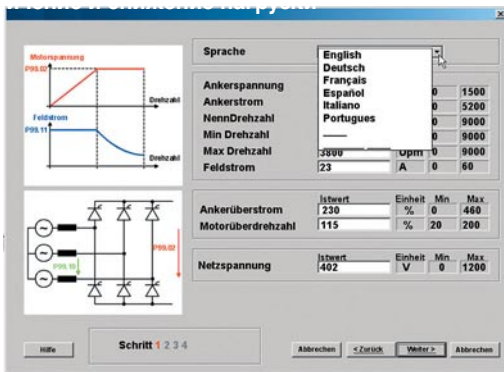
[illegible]

Motorspannung
P99.02
Drehzahl
Feldstrom
P99.11
Drehzahl

P99.02
P99.10

Sprache
English
Deutsch
Français
Español
Italiano
Portugues
——

Ankerspannung
Ankerstrom
NennDrehzahl
Min Drehzahl
Max Drehzahl
Feldstrom

| | | | | |
|---|---|---|---|---|
| Ankerspannung | | | 0 | 1500 |
| Ankerstrom | | | 0 | 5200 |
| NennDrehzahl | | | 0 | 9000 |
| Min Drehzahl | | | 0 | 9000 |
| Max Drehzahl | 3800 | Upm | 0 | 9000 |
| Feldstrom | 23 | A | 0 | 60 |

| | Istwert | Einheit | Min | Max |
|---|---|---|---|---|
| Ankerüberstrom | 230 | % | 0 | 460 |
| Motorüberdrehzahl | 115 | % | 20 | 200 |

| | Istwert | Einheit | Min | Max |
|---|---|---|---|---|
| Netzspannung | 402 | V | 0 | 1200 |

Hilfe
Schritt 1 2 3 4
Abbrechen
< Zurück
Weiter >
Abbrechen